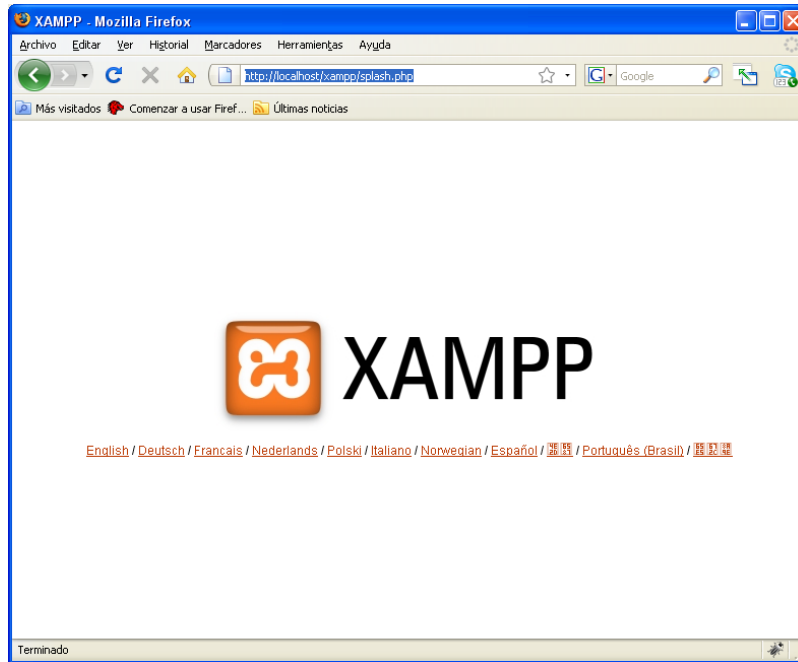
XAMPP - Mozilla Firefox

Archivo Editar Ver Historial Marcadores Herramientas Ayuda

http://localhost/xampp/splash.php

Google

Más visitados Comenzar a usar Firef... Últimas noticias

XAMPP

English / Deutsch / Francais / Nederlands / Polski / Italiano / Norwegian / Español / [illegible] / Português (Brasil) / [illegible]

Terminado